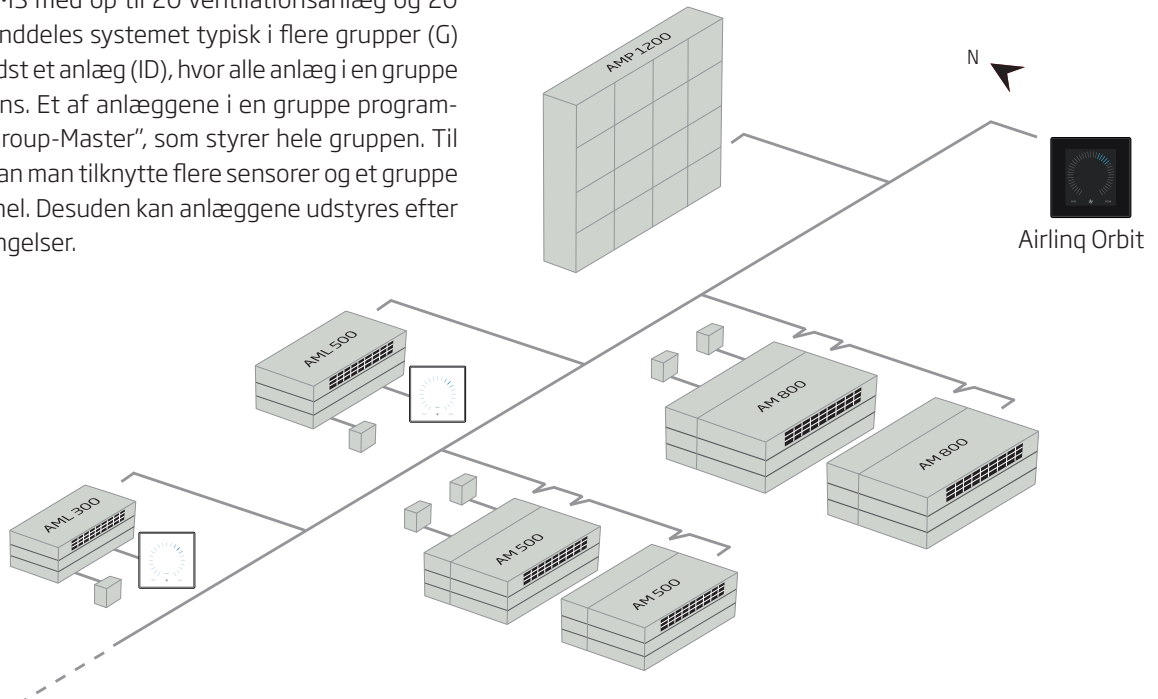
-13 med op til 20 ventilationsanlæg og 20 nddeles systemet typisk i flere grupper (G) dst et anlæg (ID), hvor alle anlæg i en gruppe ns. Et af anlæggene i en gruppe program- roup-Master", som styrer hele gruppen. Til an man tilknytte flere sensorer og et gruppe nel. Desuden kan anlæggene udstyres efter ngelser.

AMP 1200

N

Airlinq Orbit

AML 500

AM 800

AM 800

AML 300

AM 500

AM 500